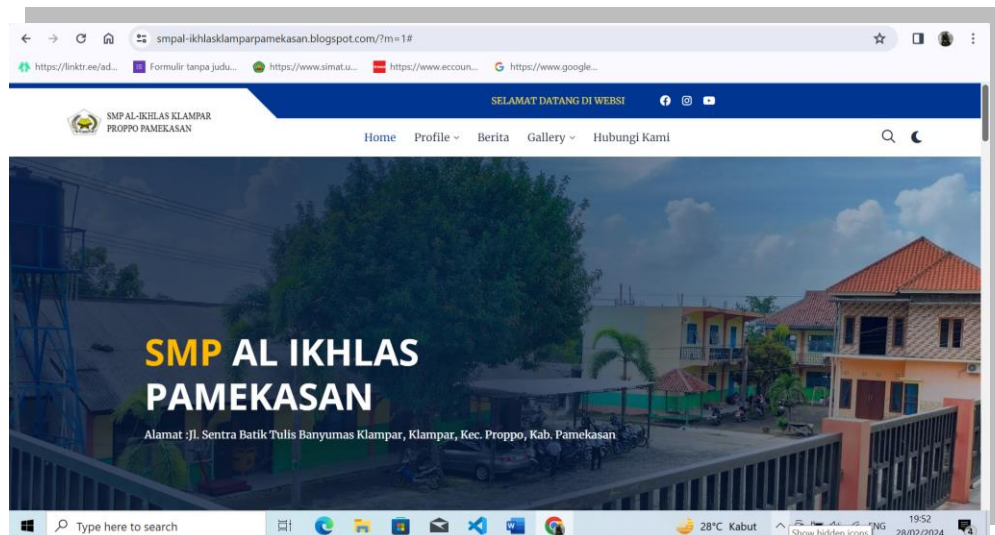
smpal-ikhlasklamparpamekasan.blogspot.com/?m=1#

https://linktr.ee/ad... Formulir tanpa judu... https://www.simat.u... https://www.eccoun... https://www.google...

SMP AL-IKHLAS KLAMPAR PROPPO PAMEKASAN

SELAMAT DATANG DI WEBSI

Home Profile Berita Gallery Hubungi Kami

SMP AL IKHLAS PAMEKASAN

Alamat :Jl. Sentra Batik Tulis Banyumas Klampar, Klampar, Kec. Proppo, Kab. Pamekasan

Type here to search

28°C Kabut

Show hidden icons

ENG

19:52
28/02/2024